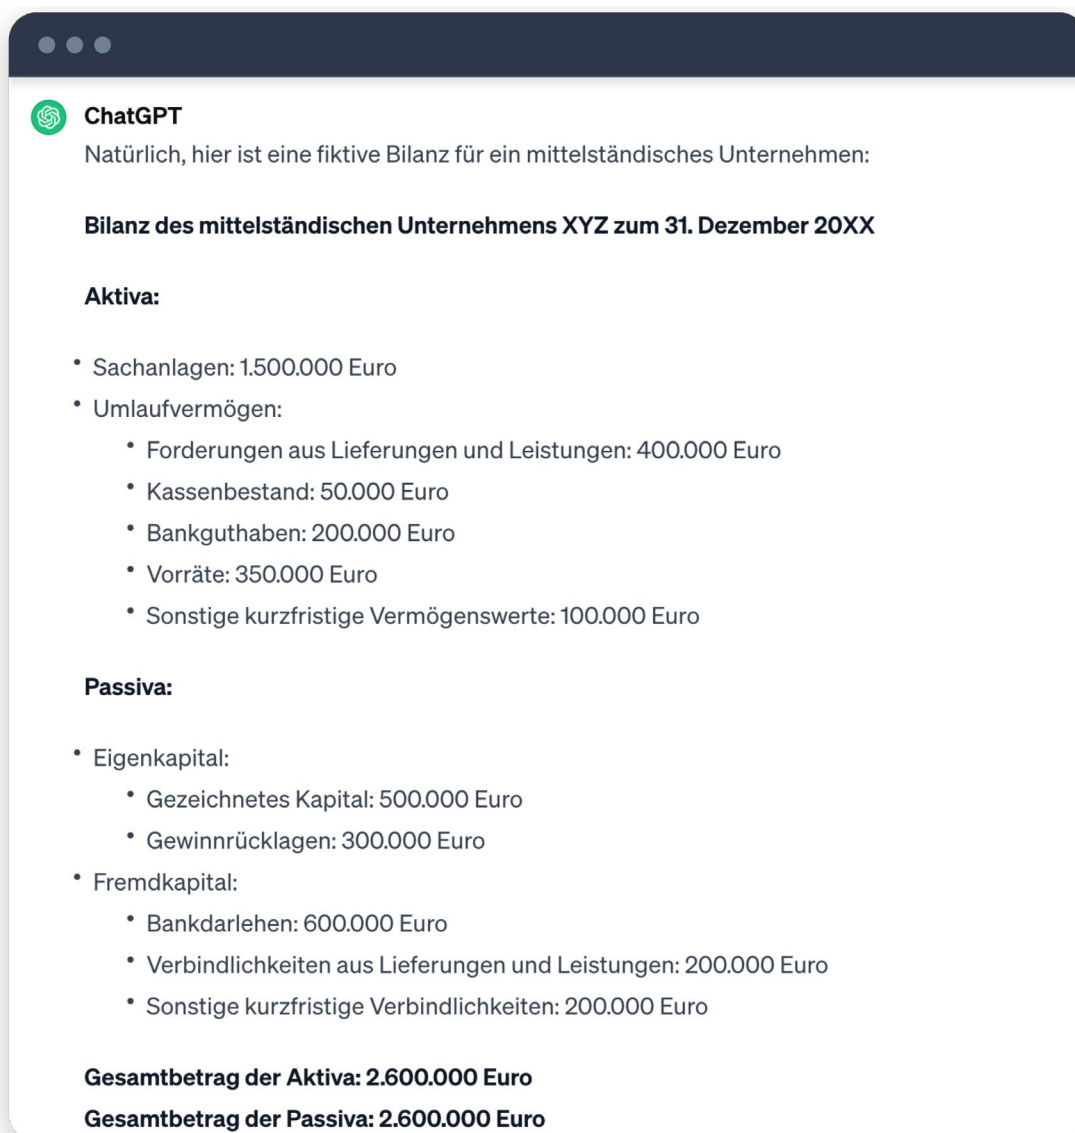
ChatGPT
Natürlich, hier ist eine fiktive Bilanz für ein mittelständisches Unternehmen:

**Bilanz des mittelständischen Unternehmens XYZ zum 31. Dezember 20XX**

**Aktiva:**

- Sachanlagen: 1.500.000 Euro
- Umlaufvermögen:
  - Forderungen aus Lieferungen und Leistungen: 400.000 Euro
  - Kassenbestand: 50.000 Euro
  - Bankguthaben: 200.000 Euro
  - Vorräte: 350.000 Euro
  - Sonstige kurzfristige Vermögenswerte: 100.000 Euro

**Passiva:**

- Eigenkapital:
  - Gezeichnetes Kapital: 500.000 Euro
  - Gewinnrücklagen: 300.000 Euro
- Fremdkapital:
  - Bankdarlehen: 600.000 Euro
  - Verbindlichkeiten aus Lieferungen und Leistungen: 200.000 Euro
  - Sonstige kurzfristige Verbindlichkeiten: 200.000 Euro

**Gesamtbetrag der Aktiva: 2.600.000 Euro**
**Gesamtbetrag der Passiva: 2.600.000 Euro**